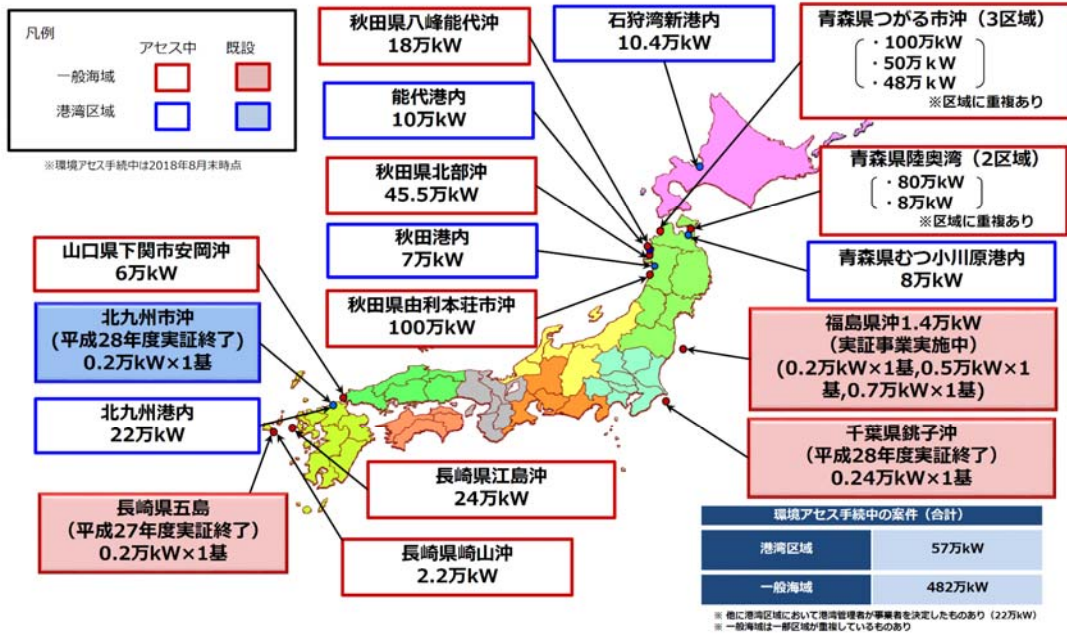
凡例

| | アセス中 | 既設 |
|---|---|---|
| 一般海域 | | |
| 港湾区域 | | |

※環境アセス手続中は2018年8月末時点

秋田県八峰能代沖
18万kW

石狩湾新港内
10.4万kW

青森県つがる市沖（3区域）
・100万kW
・50万kW
・48万kW
※区域に重複あり

能代港内
10万kW

秋田県北部沖
45.5万kW

青森県陸奥湾（2区域）
・80万kW
・8万kW
※区域に重複あり

秋田港内
7万kW

青森県むつ小川原港内
8万kW

山口県下関市安岡沖
6万kW

秋田県由利本荘市沖
100万kW

北九州市沖
（平成28年度実証終了）
0.2万kW×1基

福島県沖1.4万kW
（実証事業実施中）
（0.2万kW×1基,0.5万kW×1基,0.7万kW×1基）

北九州港内
22万kW

千葉県銚子沖
（平成28年度実証終了）
0.24万kW×1基

長崎県江島沖
24万kW

長崎県五島
（平成27年度実証終了）
0.2万kW×1基

長崎県崎山沖
2.2万kW

| 環境アセス手続中の案件（合計） | |
|---|---|
| 港湾区域 | 57万kW |
| 一般海域 | 482万kW |

※ 他に港湾区域において港湾管理者が事業者を決定したものあり（22万kW）
※ 一般海域は一部区域が重複しているものあり